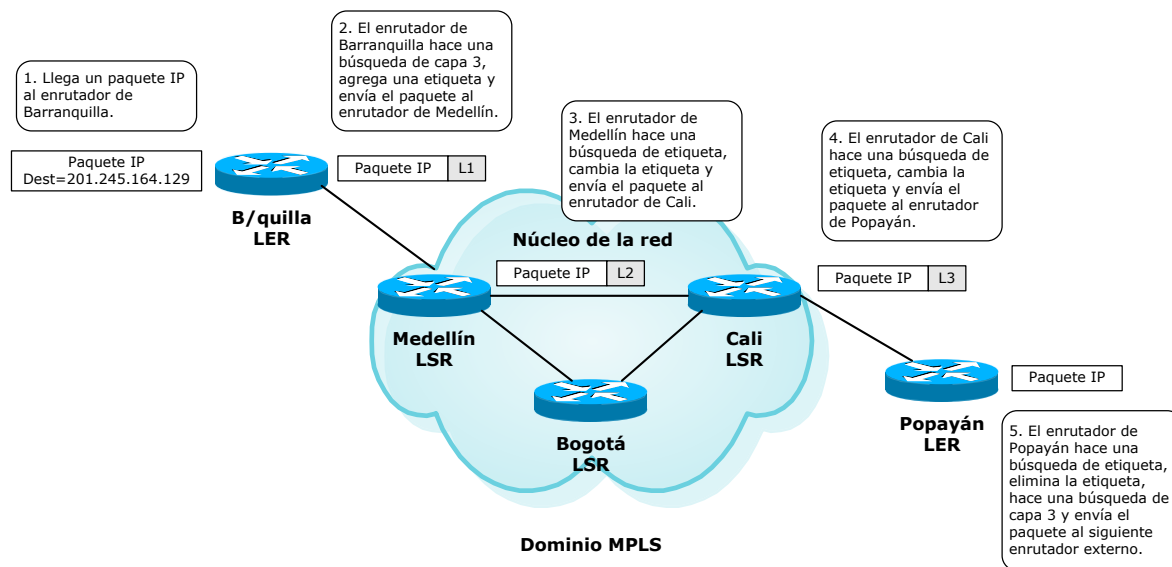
1. Llega un paquete IP al enrutador de Barranquilla.

2. El enrutador de Barranquilla hace una búsqueda de capa 3, agrega una etiqueta y envía el paquete al enrutador de Medellín.

3. El enrutador de Medellín hace una búsqueda de etiqueta, cambia la etiqueta y envía el paquete al enrutador de Cali.

4. El enrutador de Cali hace una búsqueda de etiqueta, cambia la etiqueta y envía el paquete al enrutador de Popayán.

Paquete IP
Dest=201.245.164.129

Paquete IP | L1

B/quilla
LER

Núcleo de la red

Paquete IP | L2

Paquete IP | L3

Medellín
LSR

Cali
LSR

Paquete IP

Bogotá
LSR

Popayán
LER

5. El enrutador de Popayán hace una búsqueda de etiqueta, elimina la etiqueta, hace una búsqueda de capa 3 y envía el paquete al siguiente enrutador externo.

Dominio MPLS